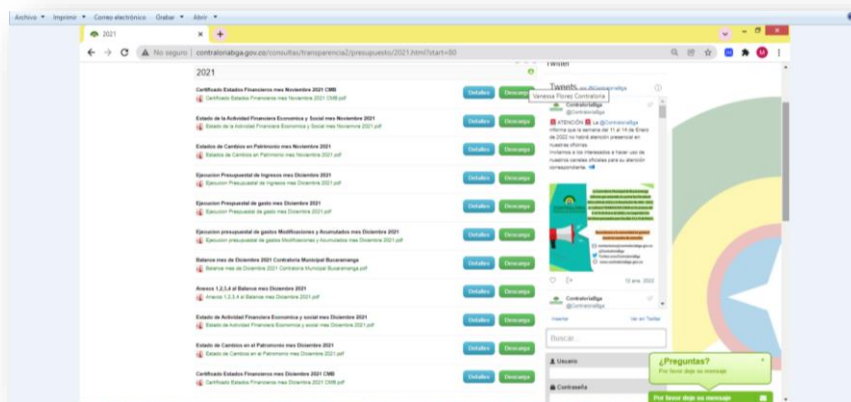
Archivo ▾ Imprimir ▾ Correo electrónico Grabar ▾ Abrir ▾

2021 ×

No seguro | contraloriabga.gov.co/consultas/transparencia2/presupuesto/2021.html?start=80

2021

Twitter

Tweets por @Contraloriabga

Vanessa Flórez Contralora

Certificado Estados Financieros mes Noviembre 2021 CMB
Certificado Estados Financieros mes Noviembre 2021 CMB.pdf
Detalles Descarga

Estado de la Actividad Financiera Economica y Social mes Noviembre 2021
Estado de la Actividad Financiera Economica y Social mes Noviembre 2021.pdf
Detalles Descarga

Estado de Cambios en Patrimonio mes Noviembre 2021
Estados de Cambios en Patrimonio mes Noviembre 2021.pdf
Detalles Descarga

Ejecucion Presupuestal de Ingresos mes Diciembre 2021
Ejecucion Presupuestal de Ingresos mes Diciembre 2021.pdf
Detalles Descarga

Ejecucion Presupuestal de gasto mes Diciembre 2021
Ejecucion Presupuestal de gasto mes Diciembre 2021.pdf
Detalles Descarga

Ejecucion presupuestal de gastos Modificaciones y Acumulados mes Diciembre 2021
Ejecucion presupuestal de gastos Modificaciones y Acumulados mes Diciembre 2021.pdf
Detalles Descarga

Balance mes de Diciembre 2021 Contraloria Municipal Bucaramanga
Balance mes de Diciembre 2021 Contraloria Municipal Bucaramanga.pdf
Detalles Descarga

Anexos 1,2,3,4 al Balance mes Diciembre 2021
Anexos 1,2,3,4 al Balance mes Diciembre 2021.pdf
Detalles Descarga

Estado de Actividad Financiera Economica y social mes Diciembre 2021
Estado de Actividad Financiera Economica y social mes Diciembre 2021.pdf
Detalles Descarga

Estado de Cambios en el Patrimonio mes Diciembre 2021
Estado de Cambios en el Patrimonio mes Diciembre 2021.pdf
Detalles Descarga

Certificado Estados Financieros mes Diciembre 2021 CMB
Certificado Estados Financieros mes Diciembre 2021 CMB.pdf
Detalles Descarga

Contraloriabga
@Contraloriabga

ATENCIÓN La @Contraloriabga informa que la semana del 11 al 14 de Enero de 2022 no habrá atención presencial en nuestras oficinas.
Invitamos a los interesados a hacer uso de nuestros canales oficiales para su atención correspondiente.

12 ene. 2022

Contraloriabga
@Contraloriabga

Insertar Ver en Twitter

Buscar...

Usuario

Contraseña

¿Preguntas?
Por favor deje su mensaje

Por favor deje su mensaje